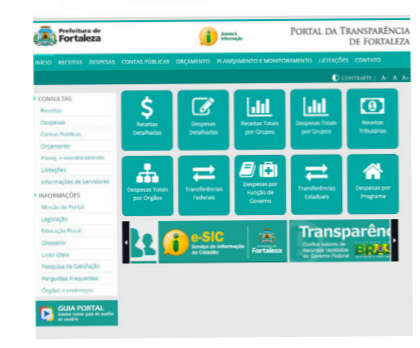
Prefeitura de Fortaleza

Acesso à informação

PORTAL DA TRANSPARÊNCIA DE FORTALEZA

INÍCIO RECEITAS DESPESAS CONTAS PÚBLICAS ORÇAMENTO PLANEJAMENTO E MONITORAMENTO LICITAÇÕES CONTATO

CONTRASTE | A- A A+

CONSULTAS
Receitas
Despesas
Contas Públicas
Orçamento
Planej. e monitoramento
Licitações
Informações de Servidores

INFORMAÇÕES
Mapa do Portal
Legislação
Educação Fiscal
Glossário
Links Úteis
Pesquisa de Satisfação
Perguntas Frequentes
Órgãos e endereços

GUIA PORTAL
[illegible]

Receitas Detalhadas
Despesas Detalhadas
Receitas Totais por Grupos
Despesas Totais por Grupos
Receitas Tributárias
Despesas Totais por Órgãos
Transferências Federais
Despesas por Função de Governo
Transferências Estaduais
Despesas por Programa

e-SIC
Serviço de Informação ao Cidadão
Prefeitura de Fortaleza

Transparênc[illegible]
Confira valores de Recursos recebidos do Governo Federal
BRA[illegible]